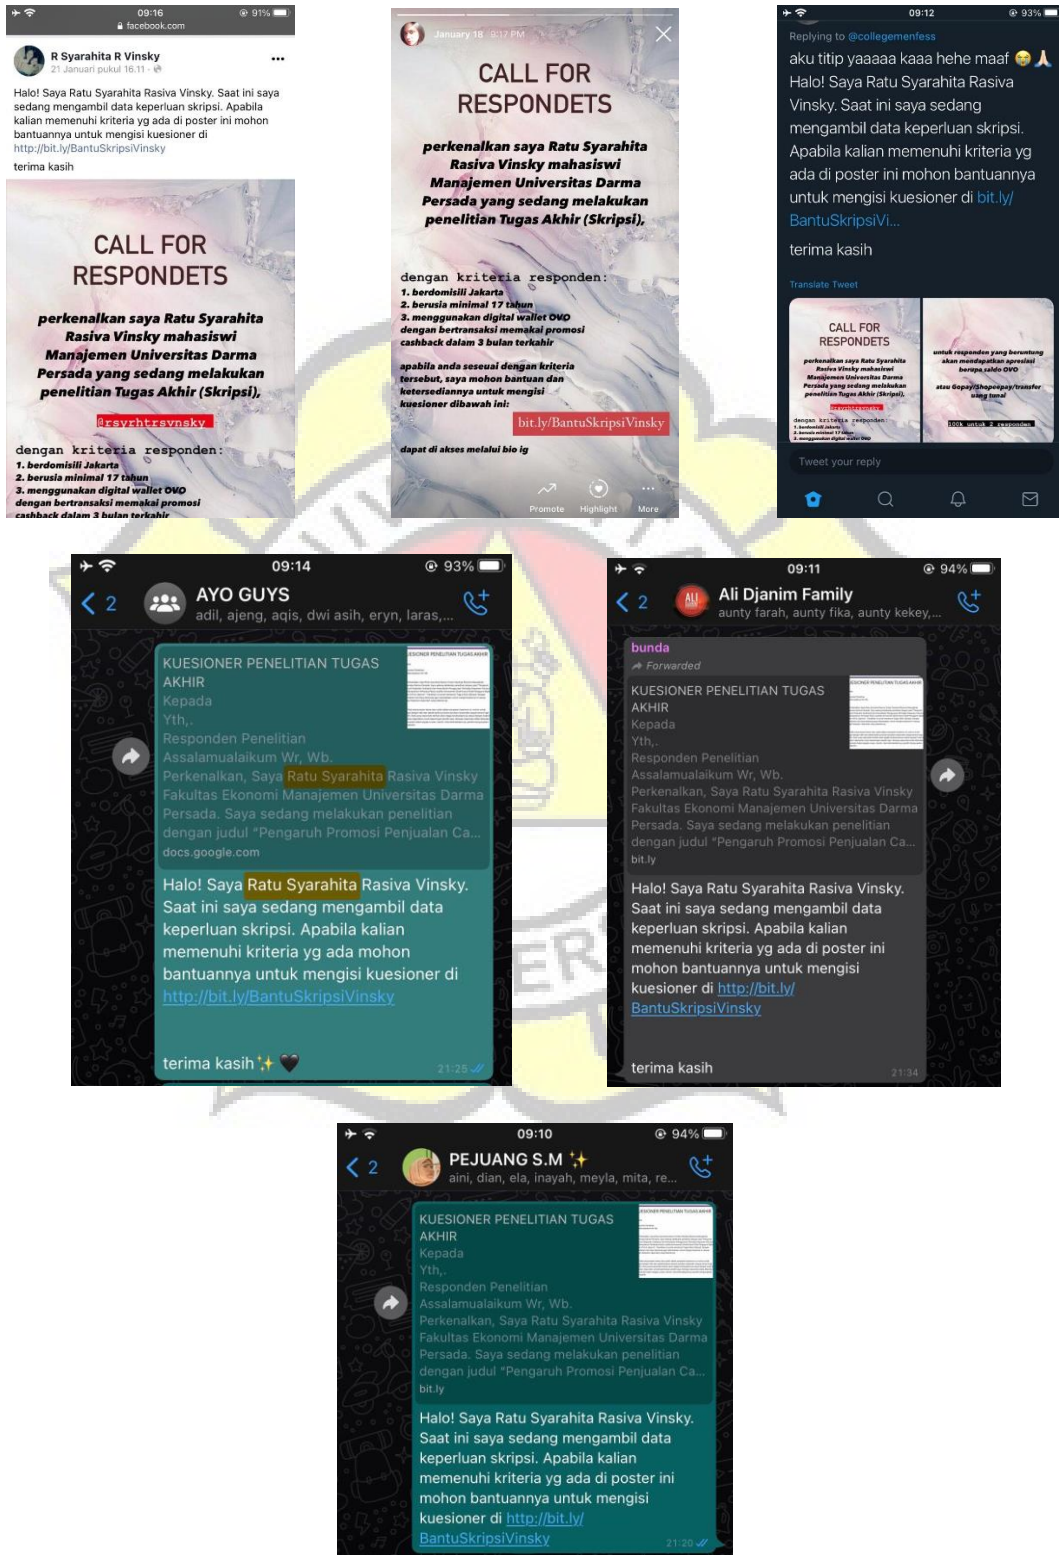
09:16
facebook.com
91%

R Syarahita R Vinsky
21 Januari pukul 16.11 ·

Halo! Saya Ratu Syarahita Rasiva Vinsky. Saat ini saya sedang mengambil data keperluan skripsi. Apabila kalian memenuhi kriteria yg ada di poster ini mohon bantuannya untuk mengisi kuesioner di http://bit.ly/BantuSkripsiVinsky
terima kasih

CALL FOR RESPONDETS

perkenalkan saya Ratu Syarahita Rasiva Vinsky mahasiswi Manajemen Universitas Darma Persada yang sedang melakukan penelitian Tugas Akhir (Skripsi),

@rsyrhtrsvnsky

dengan kriteria responden:
1. berdomisili Jakarta
2. berusia minimal 17 tahun
3. menggunakan digital wallet OVO
dengan bertransaksi memakai promosi
cashback dalam 3 bulan terakhir

January 18 8:17 PM

CALL FOR RESPONDETS

perkenalkan saya Ratu Syarahita Rasiva Vinsky mahasiswi Manajemen Universitas Darma Persada yang sedang melakukan penelitian Tugas Akhir (Skripsi),

dengan kriteria responden:
1. berdomisili Jakarta
2. berusia minimal 17 tahun
3. menggunakan digital wallet OVO dengan bertransaksi memakai promosi cashback dalam 3 bulan terakhir

apabila anda seseuai dengan kriteria tersebut, saya mohon bantuan dan ketersediannya untuk mengisi kuesioner dibawah ini:

bit.ly/BantuSkripsiVinsky

dapat di akses melalui bio ig

Promote Highlight More

09:12
93%
Replying to @collegemenfess
aku titip yaaaaa kaaa hehe maaf 😭🙏
Halo! Saya Ratu Syarahita Rasiva Vinsky. Saat ini saya sedang mengambil data keperluan skripsi. Apabila kalian memenuhi kriteria yg ada di poster ini mohon bantuannya untuk mengisi kuesioner di bit.ly/BantuSkripsiVi...
terima kasih
Translate Tweet

CALL FOR RESPONDETS
perkenalkan saya Ratu Syarahita Rasiva Vinsky mahasiswi Manajemen Universitas Darma Persada yang sedang melakukan penelitian Tugas Akhir (Skripsi),
@rsyrhtrsvnsky
dengan kriteria responden:
1. berdomisili Jakarta
2. berusia minimal 17 tahun
3. menggunakan digital wallet OVO

untuk responden yang beruntung akan mendapatkan apresiasi berupa saldo OVO
atau Gopay/Shopeepay/transfer uang tunai
100k untuk 2 responden

Tweet your reply

09:14
93%
2
AYO GUYS
adil, ajeng, aqis, dwi asih, eryn, laras,...

KUESIONER PENELITIAN TUGAS AKHIR
Kepada
Yth,.
Responden Penelitian
Assalamualaikum Wr, Wb.
Perkenalkan, Saya Ratu Syarahita Rasiva Vinsky Fakultas Ekonomi Manajemen Universitas Darma Persada. Saya sedang melakukan penelitian dengan judul "Pengaruh Promosi Penjualan Ca...
docs.google.com

Halo! Saya Ratu Syarahita Rasiva Vinsky. Saat ini saya sedang mengambil data keperluan skripsi. Apabila kalian memenuhi kriteria yg ada mohon bantuannya untuk mengisi kuesioner di http://bit.ly/BantuSkripsiVinsky

terima kasih✨🖤
21:25

09:11
94%
2
Ali Djanim Family
aunty farah, aunty fika, aunty kekey,...

bunda
Forwarded
KUESIONER PENELITIAN TUGAS AKHIR
Kepada
Yth,.
Responden Penelitian
Assalamualaikum Wr, Wb.
Perkenalkan, Saya Ratu Syarahita Rasiva Vinsky Fakultas Ekonomi Manajemen Universitas Darma Persada. Saya sedang melakukan penelitian dengan judul "Pengaruh Promosi Penjualan Ca...
bit.ly

Halo! Saya Ratu Syarahita Rasiva Vinsky. Saat ini saya sedang mengambil data keperluan skripsi. Apabila kalian memenuhi kriteria yg ada di poster ini mohon bantuannya untuk mengisi kuesioner di http://bit.ly/BantuSkripsiVinsky

terima kasih
21:34

09:10
94%
2
PEJUANG S.M ✨
aini, dian, ela, inayah, meyla, mita, re...

KUESIONER PENELITIAN TUGAS AKHIR
Kepada
Yth,.
Responden Penelitian
Assalamualaikum Wr, Wb.
Perkenalkan, Saya Ratu Syarahita Rasiva Vinsky Fakultas Ekonomi Manajemen Universitas Darma Persada. Saya sedang melakukan penelitian dengan judul "Pengaruh Promosi Penjualan Ca...
bit.ly

Halo! Saya Ratu Syarahita Rasiva Vinsky. Saat ini saya sedang mengambil data keperluan skripsi. Apabila kalian memenuhi kriteria yg ada di poster ini mohon bantuannya untuk mengisi kuesioner di http://bit.ly/BantuSkripsiVinsky
21:20